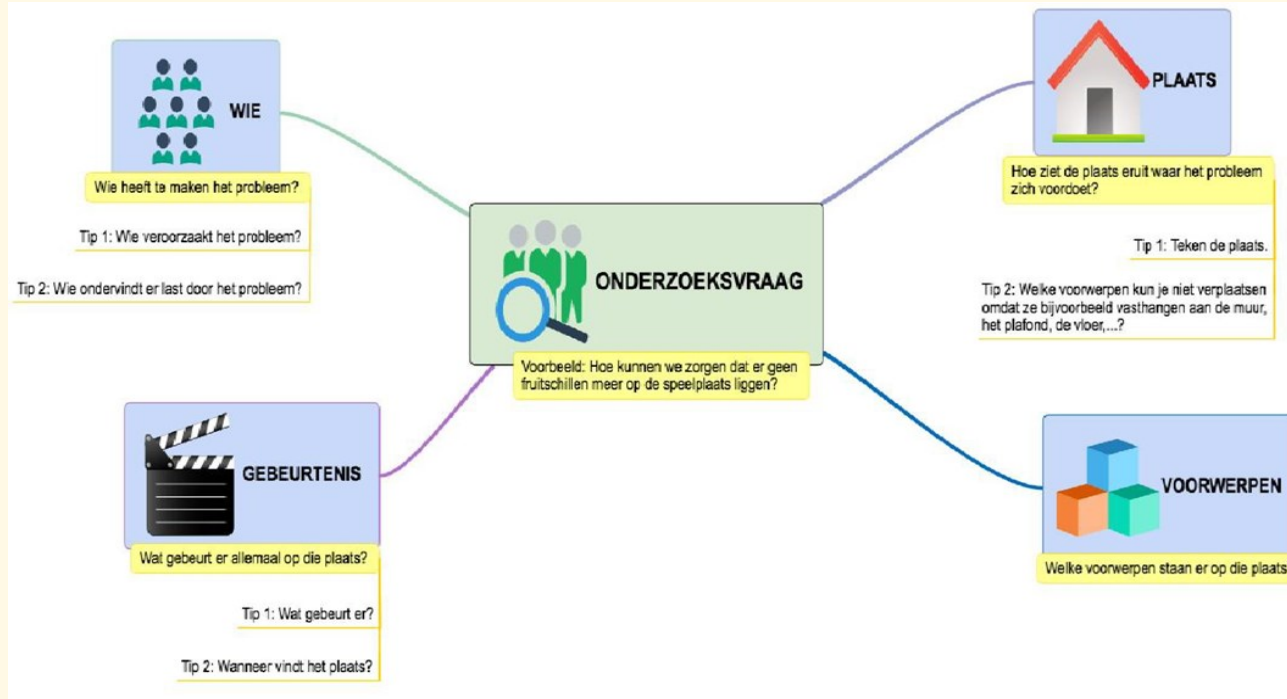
WIE

Wie heeft te maken het probleem?

Tip 1: Wie veroorzaakt het probleem?

Tip 2: Wie ondervindt er last door het probleem?

ONDERZOEKSVRAAG

Voorbeeld: Hoe kunnen we zorgen dat er geen fruitschillen meer op de speelplaats liggen?

PLAATS

Hoe ziet de plaats eruit waar het probleem zich voordoet?

Tip 1: Teken de plaats.

Tip 2: Welke voorwerpen kun je niet verplaatsen omdat ze bijvoorbeeld vasthangen aan de muur, het plafond, de vloer,...?

GEBEURTENIS

Wat gebeurt er allemaal op die plaats?

Tip 1: Wat gebeurt er?

Tip 2: Wanneer vindt het plaats?

VOORWERPEN

Welke voorwerpen staan er op die plaats